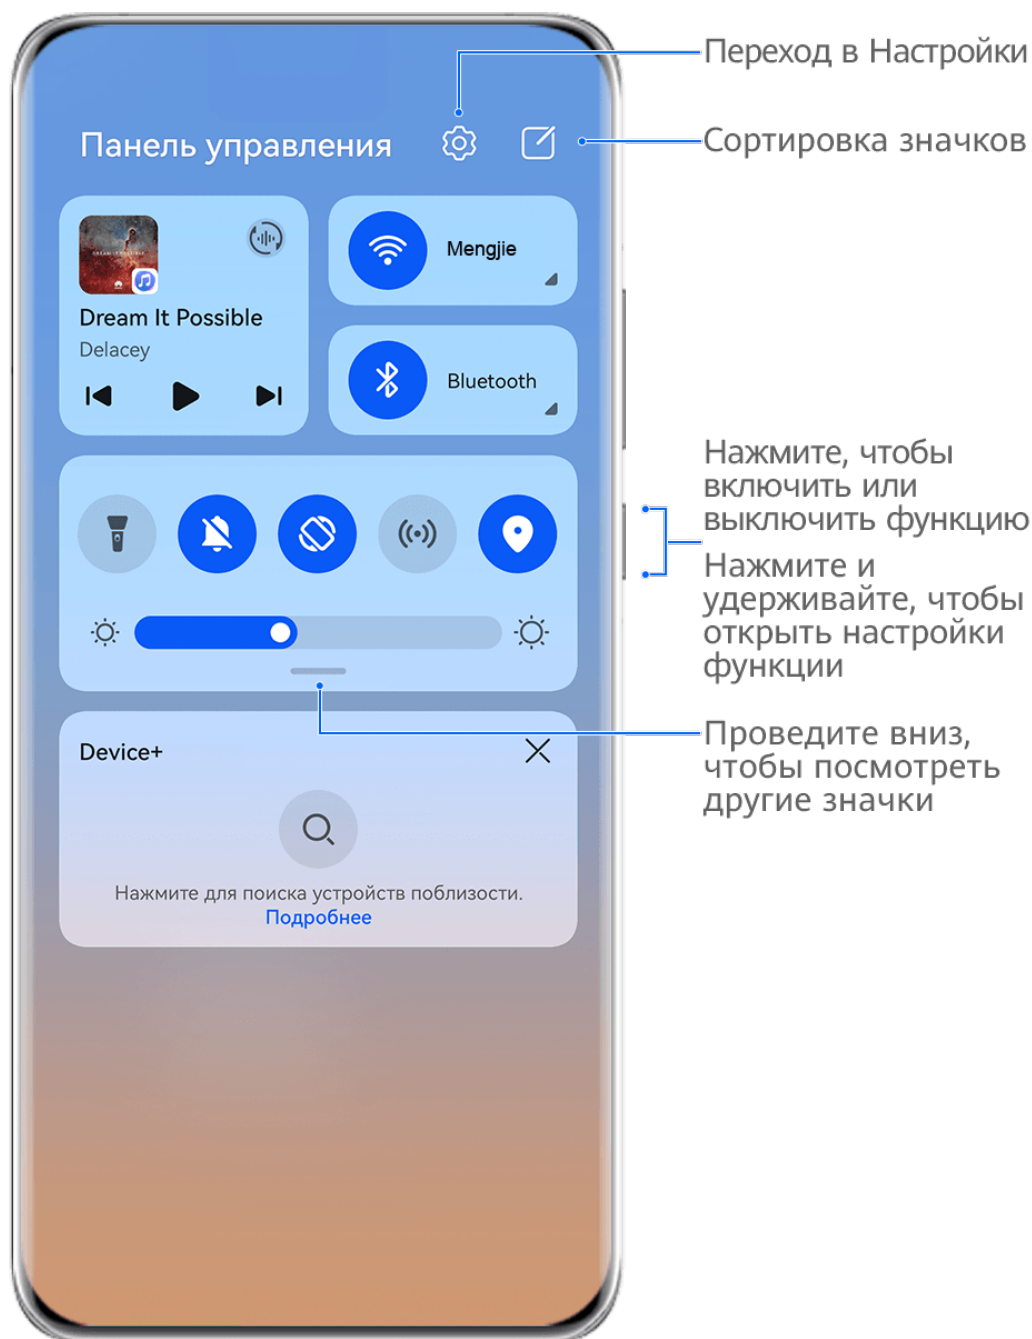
Панель управления

Переход в Настройки

Сортировка значков

Dream It Possible
Delacey

Mengjie

Bluetooth

Нажмите, чтобы включить или выключить функцию

Нажмите и удерживайте, чтобы открыть настройки функции

Проведите вниз, чтобы посмотреть другие значки

Device+

Нажмите для поиска устройств поблизости.
Подробнее